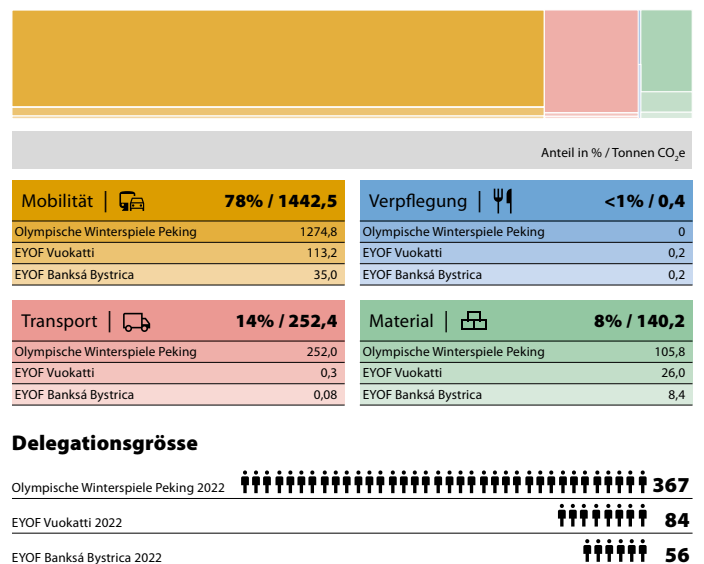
Anteil in % / Tonnen $CO_2$e

| Mobilität | 78% / 1442,5 |
|---|---|
| Olympische Winterspiele Peking | 1274,8 |
| EYOF Vuokatti | 113,2 |
| EYOF Banksá Bystrica | 35,0 |

| Verpflegung | <1% / 0,4 |
|---|---|
| Olympische Winterspiele Peking | 0 |
| EYOF Vuokatti | 0,2 |
| EYOF Banksá Bystrica | 0,2 |

| Transport | 14% / 252,4 |
|---|---|
| Olympische Winterspiele Peking | 252,0 |
| EYOF Vuokatti | 0,3 |
| EYOF Banksá Bystrica | 0,08 |

| Material | 8% / 140,2 |
|---|---|
| Olympische Winterspiele Peking | 105,8 |
| EYOF Vuokatti | 26,0 |
| EYOF Banksá Bystrica | 8,4 |

Delegationsgrösse

Olympische Winterspiele Peking 2022 367

EYOF Vuokatti 2022 84

EYOF Banksá Bystrica 2022 56